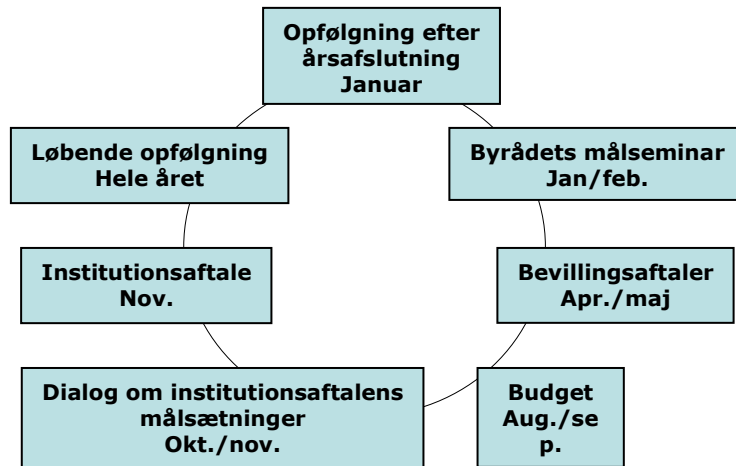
Opfølgning efter årsafslutning Januar

Byrådets målseminar Jan/feb.

Bevillingsaftaler Apr./maj

Budget Aug./se p.

Dialog om institutionsaftalens målsætninger Okt./nov.

Institutionsaftale Nov.

Løbende opfølgning Hele året